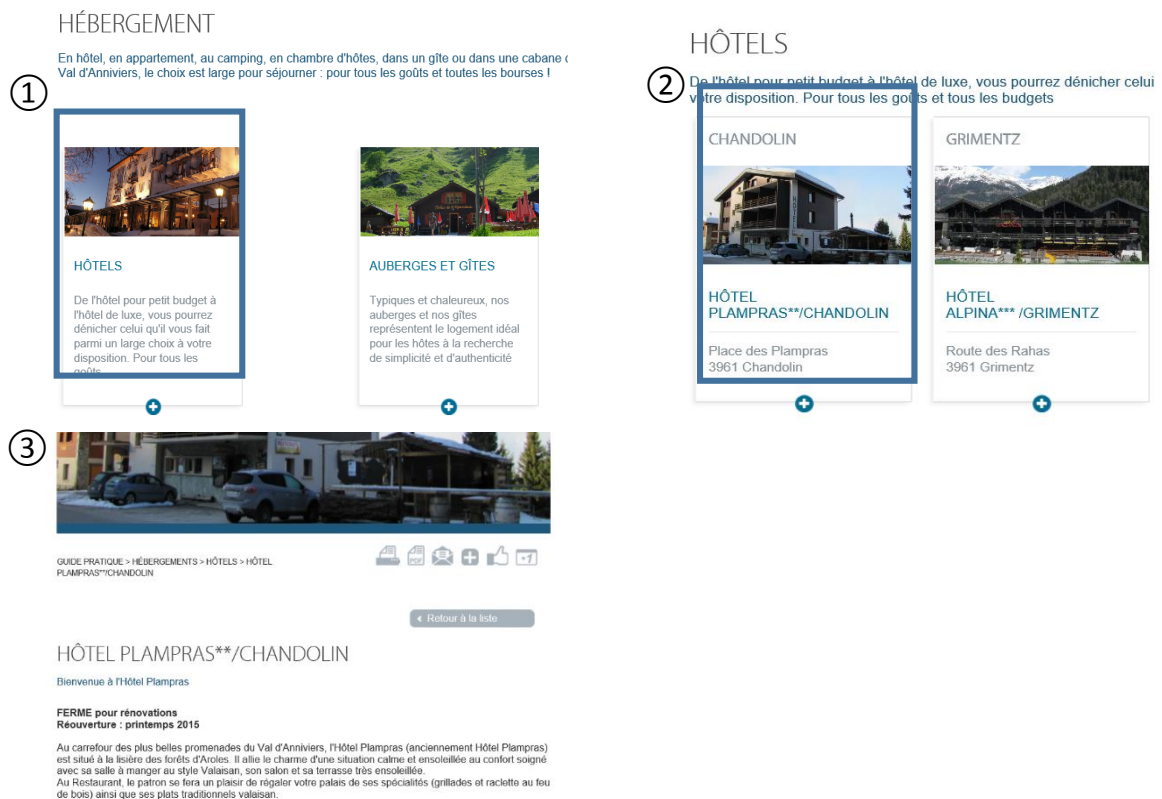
HÉBERGEMENT

En hôtel, en appartement, au camping, en chambre d'hôtes, dans un gîte ou dans une cabane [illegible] Val d'Anniviers, le choix est large pour séjourner : pour tous les goûts et toutes les bourses !

①

HÔTELS

De l'hôtel pour petit budget à l'hôtel de luxe, vous pourrez dénicher celui qu'il vous fait parmi un large choix à votre disposition. Pour tous les goûts

AUBERGES ET GÎTES

Typiques et chaleureux, nos auberges et nos gîtes représentent le logement idéal pour les hôtes à la recherche de simplicité et d'authenticité

HÔTELS

②

De l'hôtel pour petit budget à l'hôtel de luxe, vous pourrez dénicher celui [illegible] votre disposition. Pour tous les goûts et tous les budgets

CHANDOLIN

HÔTEL PLAMPRAS**/CHANDOLIN

Place des Plampras
3961 Chandolin

GRIMENTZ

HÔTEL ALPINA*** /GRIMENTZ

Route des Rahas
3961 Grimentz

③

GUIDE PRATIQUE > HÉBERGEMENTS > HÔTELS > HÔTEL PLAMPRAS**/CHANDOLIN

+1

◂ Retour à la liste

HÔTEL PLAMPRAS**/CHANDOLIN

Bienvenue à l'Hôtel Plampras

FERME pour rénovations
Réouverture : printemps 2015

Au carrefour des plus belles promenades du Val d'Anniviers, l'Hôtel Plampras (anciennement Hôtel Plampras) est situé à la lisière des forêts d'Aroles. Il allie le charme d'une situation calme et ensoleillée au confort soigné avec sa salle à manger au style Valaisan, son salon et sa terrasse très ensoleillée.
Au Restaurant, le patron se fera un plaisir de régaler votre palais de ses spécialités (grillades et raclette au feu de bois) ainsi que ses plats traditionnels valaisan.